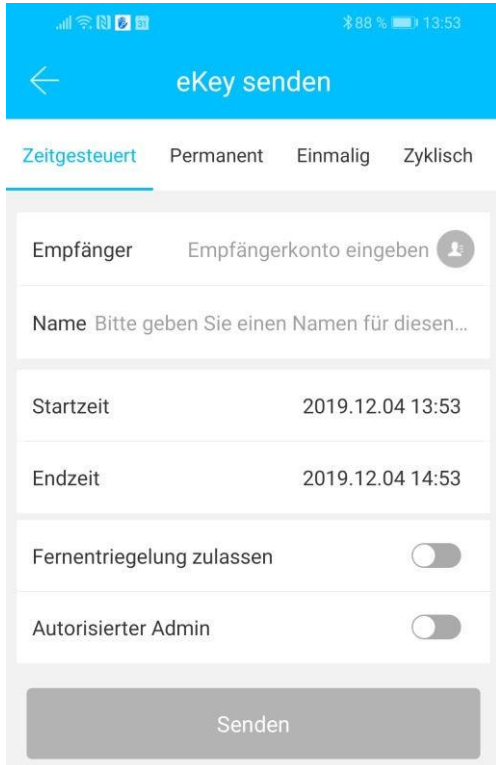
88 % 13:53

eKey senden

Zeitgesteuert Permanent Einmalig Zyklisch

Empfänger Empfängerkonto eingeben

Name Bitte geben Sie einen Namen für diesen...

Startzeit 2019.12.04 13:53

Endzeit 2019.12.04 14:53

Fernentriegelung zulassen

Autorisierter Admin

Senden